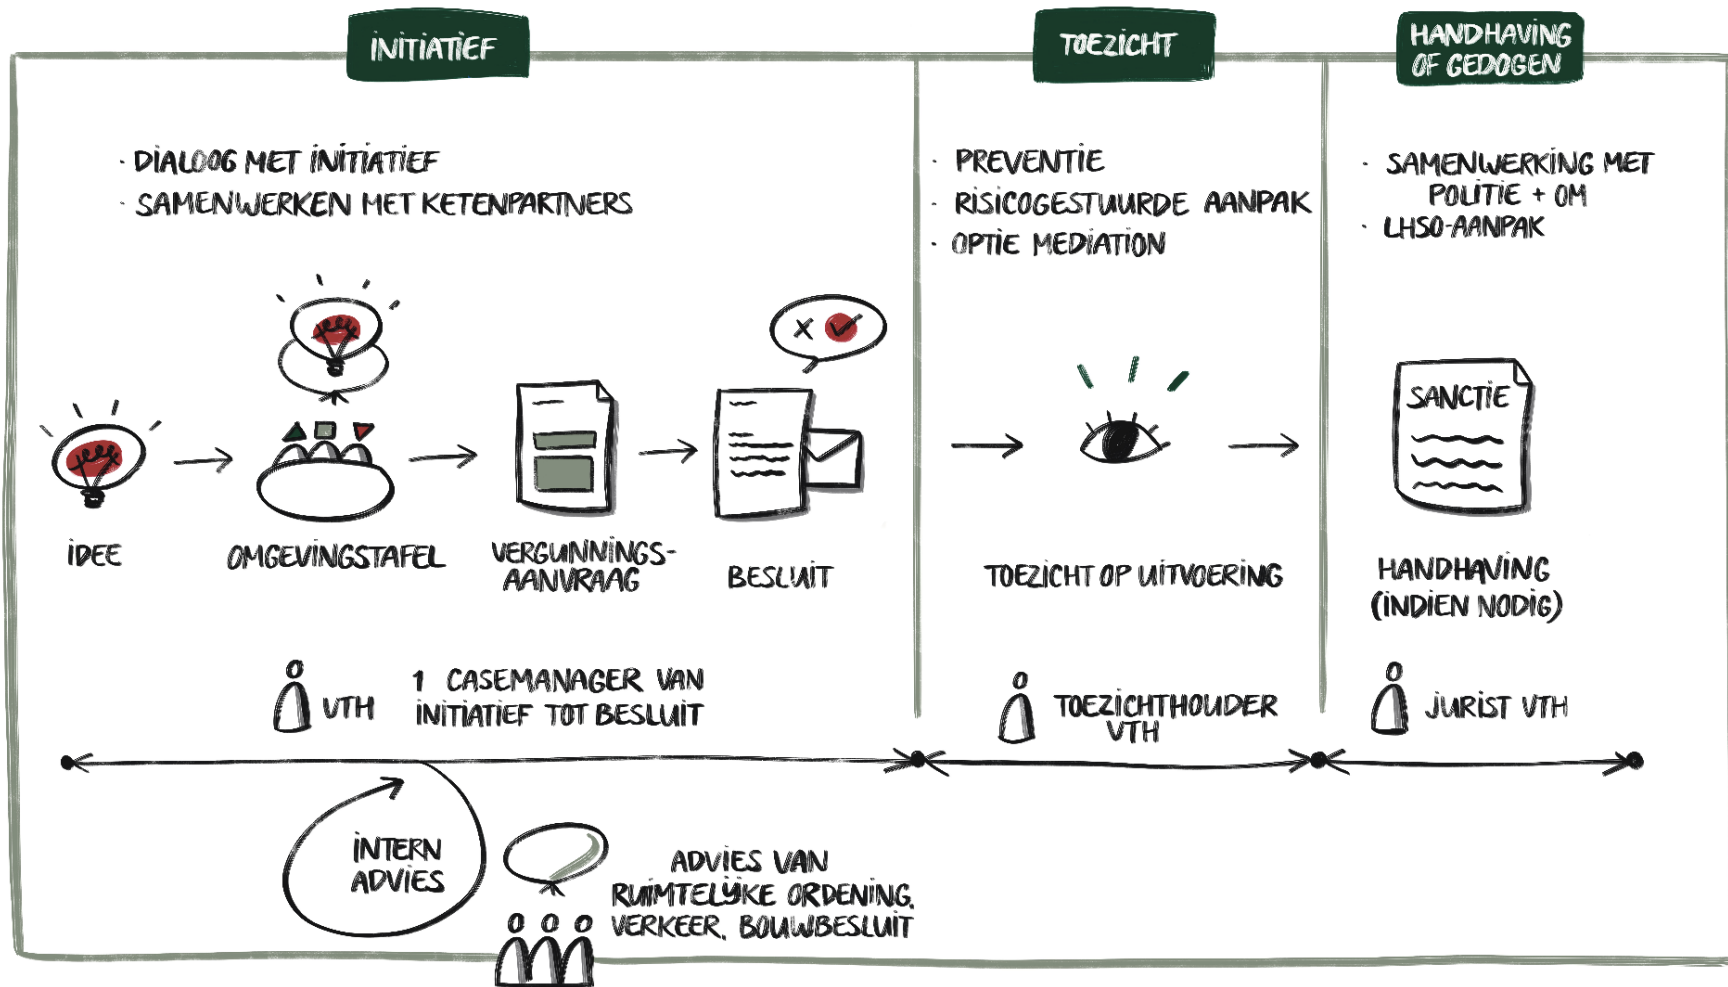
INITIATIEF

TOEZICHT

HANDHAVING OF GEDOGEN

· DIALOOG MET INITIATIEF
· SAMENWERKEN MET KETENPARTNERS

· PREVENTIE
· RISICOGESTUURDE AANPAK
· OPTIE MEDIATION

· SAMENWERKING MET POLITIE + OM
· LHSO-AANPAK

SANCTIE

IDEE

OMGEVINGSTAFEL

VERGUNNINGS-AANVRAAG

BESLUIT

TOEZICHT OP UITVOERING

HANDHAVING (INDIEN NODIG)

VTH

1 CASEMANAGER VAN INITIATIEF TOT BESLUIT

TOEZICHTHOUDER VTH

JURIST VTH

INTERN ADVIES

ADVIES VAN RUIMTELIJKE ORDENING, VERKEER, BOUWBESLUIT